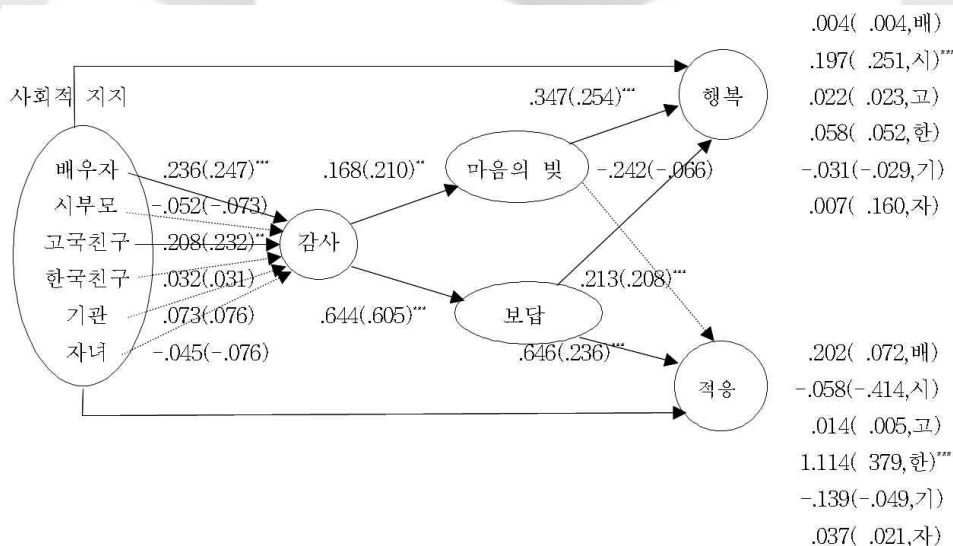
사회적 지지

배우자
시부모
고국친구
한국친구
기관
자녀

.236(.247)***
-.052(-.073)
.208(.232)**
.032(.031)
.073(.076)
-.045(-.076)

감사

.168(.210)**
.644(.605)***

마음의 빚
보답

.347(.254)***
-.242(-.066)
.213(.208)***
.646(.236)***

행복
적응

.004( .004,배)
.197( .251,시)***
.022( .023,고)
.058( .052,한)
-.031(-.029,기)
.007( .160,자)

.202( .072,배)
-.058(-.414,시)
.014( .005,고)
1.114( 379,한)***
-.139(-.049,기)
.037( .021,자)